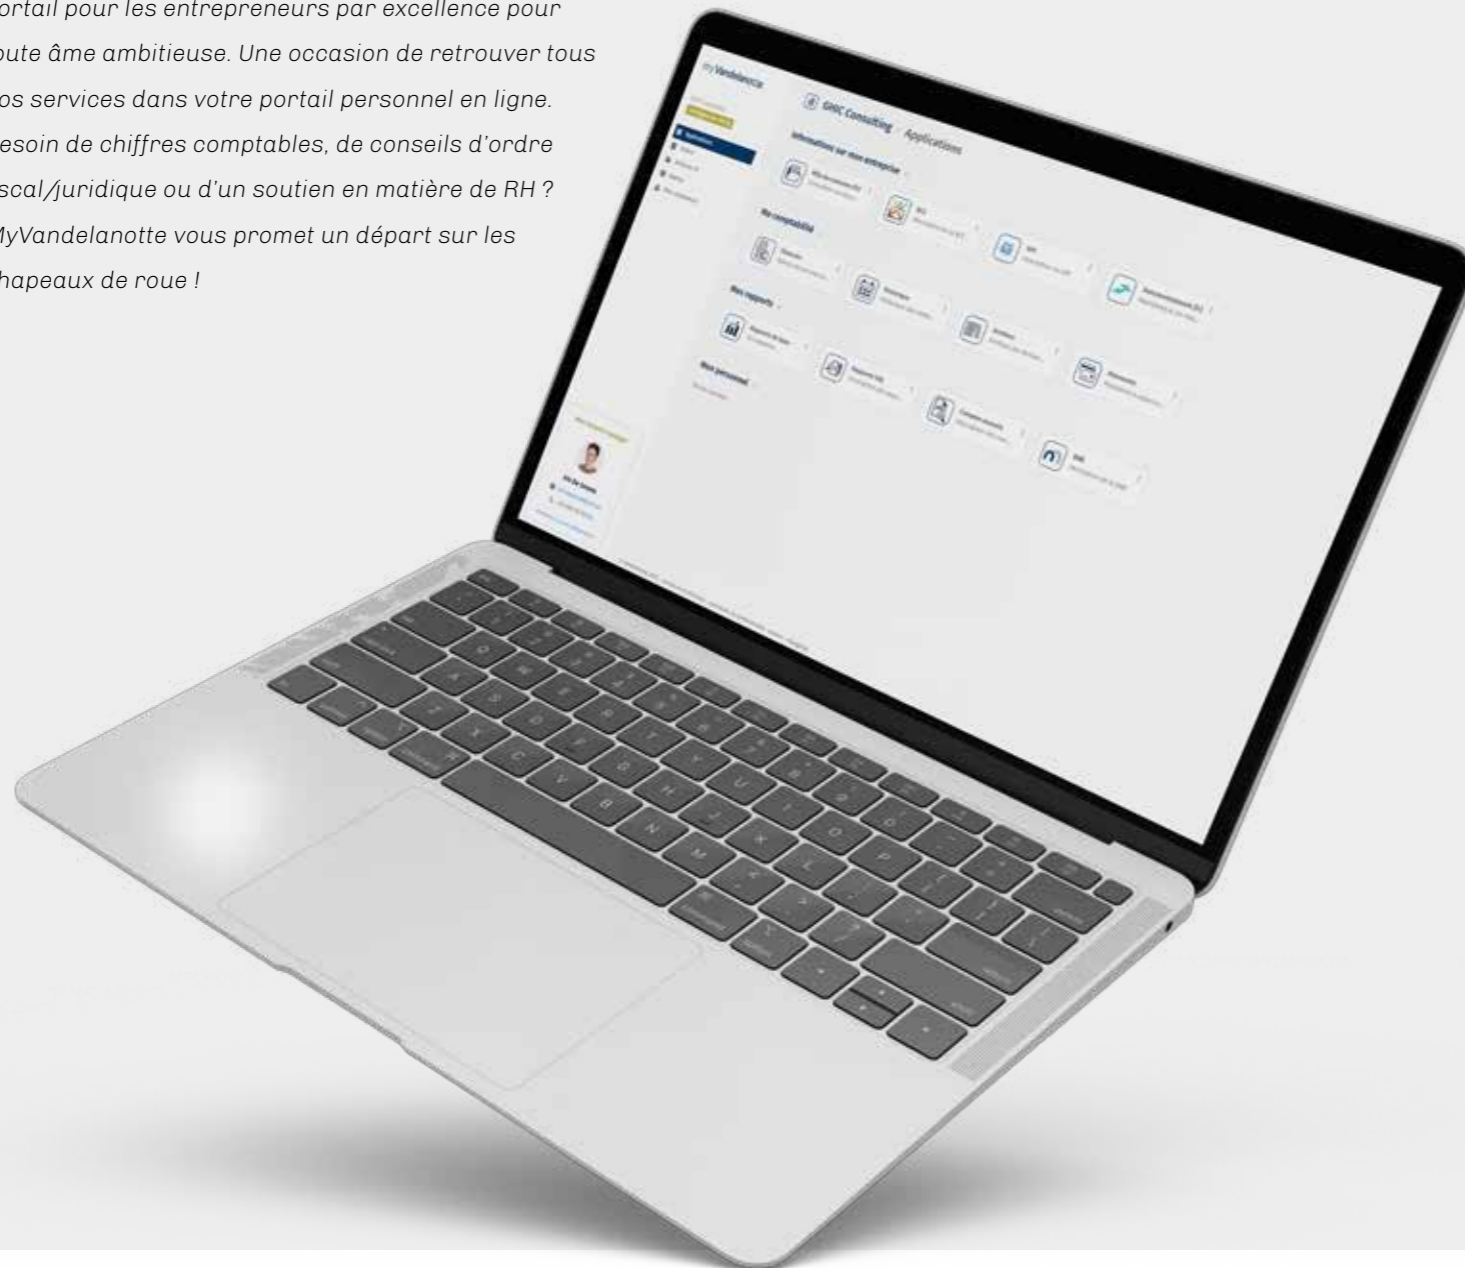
ortail pour les entrepreneurs par excellence pour oute âme ambitieuse. Une occasion de retrouver tous os services dans votre portail personnel en ligne. esoin de chiffres comptables, de conseils d'ordre scal/juridique ou d'un soutien en matière de RH ? MyVandelanotte vous promet un départ sur les hapeaux de roue !

myVandelanotte

GHKC Consulting · Applications

Informations sur mon entreprise

Ma comptabilité

Mes rapports

Mon personnel